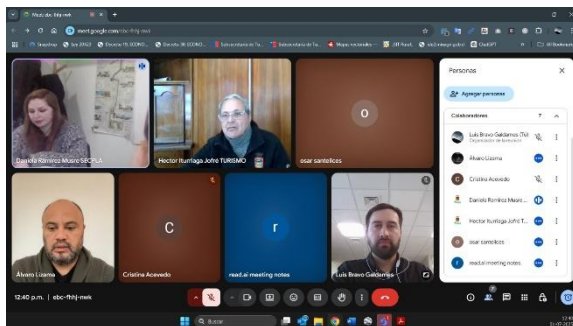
Meet: ebc-fhhj-mek

meet.google.com/ebc-fhhj-mek

Daniela Ramirez Musre SECPLA

Hector Iturriaga Jofré TURISMO

osar santelices

o

Álvaro Lizama

C

Cristina Acevedo

r

read.ai meeting notes

Luis Bravo Galdames

Personas

Agregar personas

Colaboradores

Luis Bravo Galdames (Tú)
Organizador de la reunión

Álvaro Lizama

Cristina Acevedo

Daniela Ramirez Musre...

Hector Iturriaga Jofré T...

osar santelices

read.ai meeting notes

12:40 p.m. | ebc-fhhj-mek

Buscar